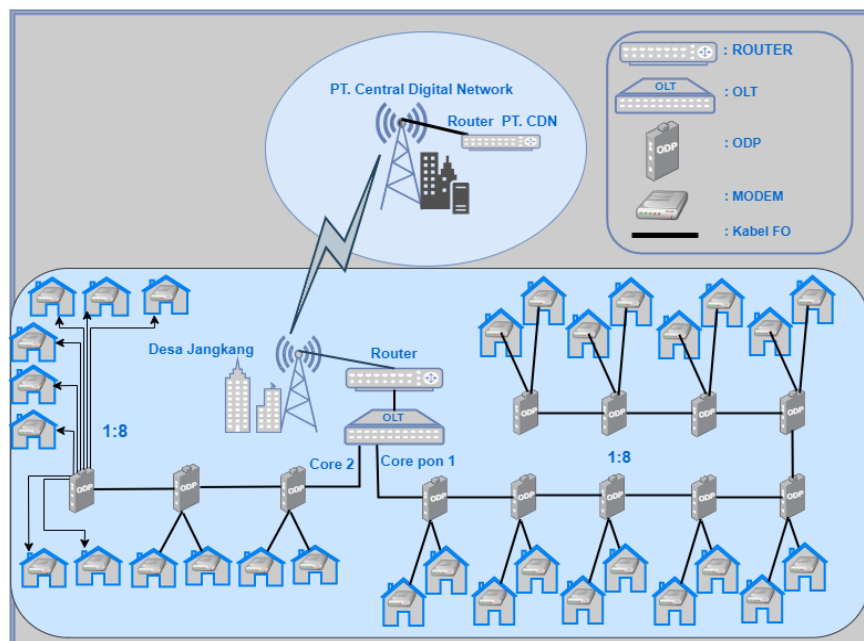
PT. Central Digital Network

Router PT. CDN

ROUTER : ROUTER

OLT : OLT

ODP : ODP

: MODEM

: Kabel FO

Desa Jangkang

Router

OLT

1:8

Core 2

Core pon 1

1:8

ODP ODP ODP ODP ODP ODP ODP ODP ODP ODP ODP ODP ODP ODP